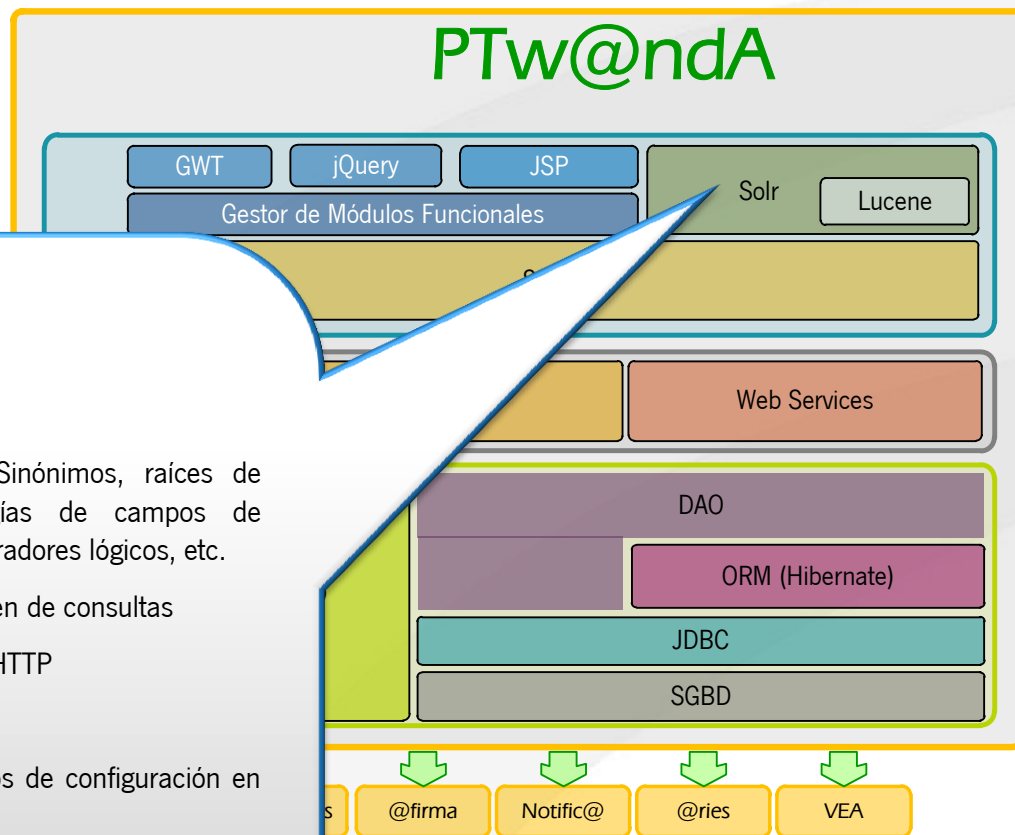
PTw@ndA

GWT
jQuery
JSP
Gestor de Módulos Funcionales
Solr
Lucene
S

Web Services

Sinónimos, raíces de
ías de campos de
radores lógicos, etc.

en de consultas

HTTP

s de configuración en

DAO
ORM (Hibernate)
JDBC
SGBD

s
@firma
Notific@
@ries
VEA